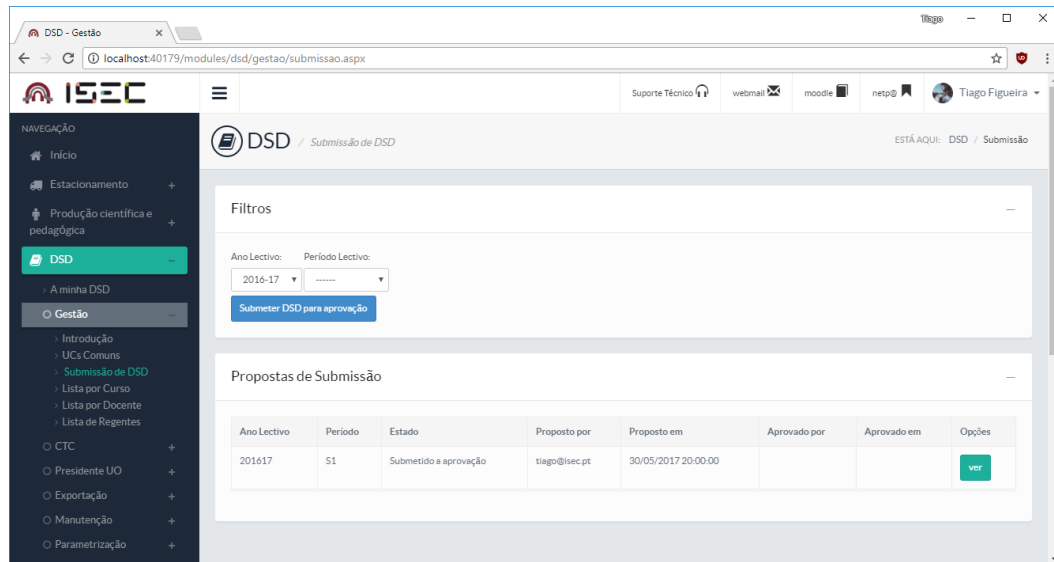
DSD - Gestão ×

Tiago

localhost:40179/modules/dsd/gestao/submissao.aspx

ISEC

Suporte Técnico webmail moodle netp@ Tiago Figueira

NAVEGAÇÃO
Início
Estacionamento +
Produção científica e pedagógica +
DSD –
A minha DSD
Gestão –
Introdução
UCs Comuns
Submissão de DSD
Lista por Curso
Lista por Docente
Lista de Regentes
CTC +
Presidente UO +
Exportação +
Manutenção +
Parametrização +

DSD / Submissão de DSD

ESTÁ AQUI: DSD / Submissão

Filtros

Ano Lectivo: 2016-17
Período Lectivo: ------

Submeter DSD para aprovação

Propostas de Submissão

| Ano Lectivo | Período | Estado | Proposto por | Proposto em | Aprovado por | Aprovado em | Opções |
|---|---|---|---|---|---|---|---|
| 201617 | S1 | Submetido a aprovação | tiago@isec.pt | 30/05/2017 20:00:00 | | | ver |